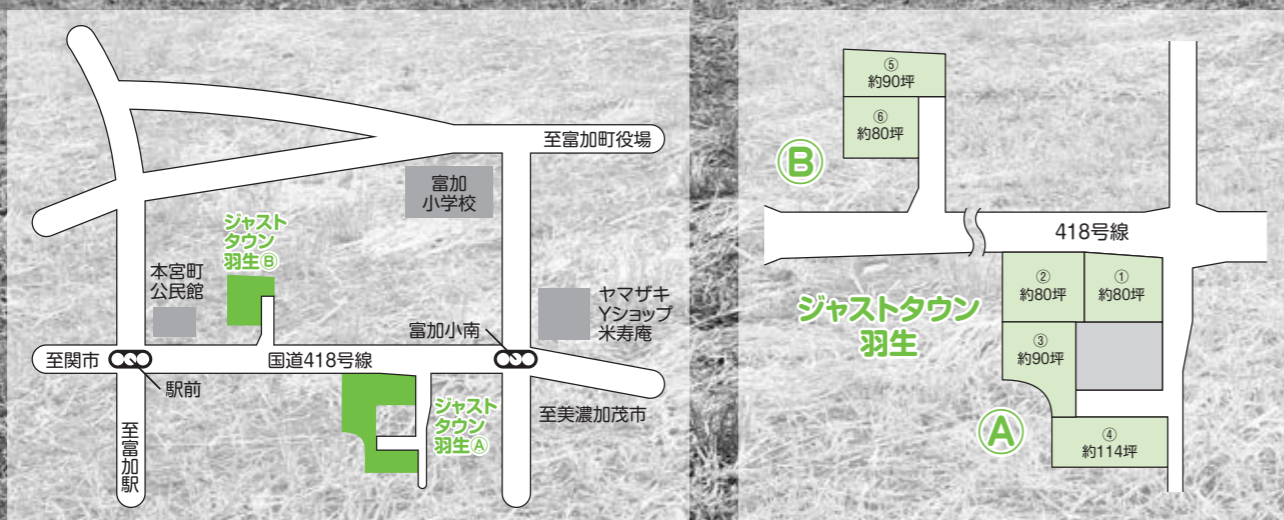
至富加町役場

富加小学校

ジャストタウン羽生Ⓑ

本宮町公民館

ヤマザキYショップ米寿庵

富加小南

至関市

国道418号線

駅前

ジャストタウン羽生Ⓐ

至美濃加茂市

至富加駅

⑤ 約90坪

⑥ 約80坪

Ⓑ

418号線

② 約80坪

① 約80坪

ジャストタウン羽生

③ 約90坪

Ⓐ

④ 約114坪